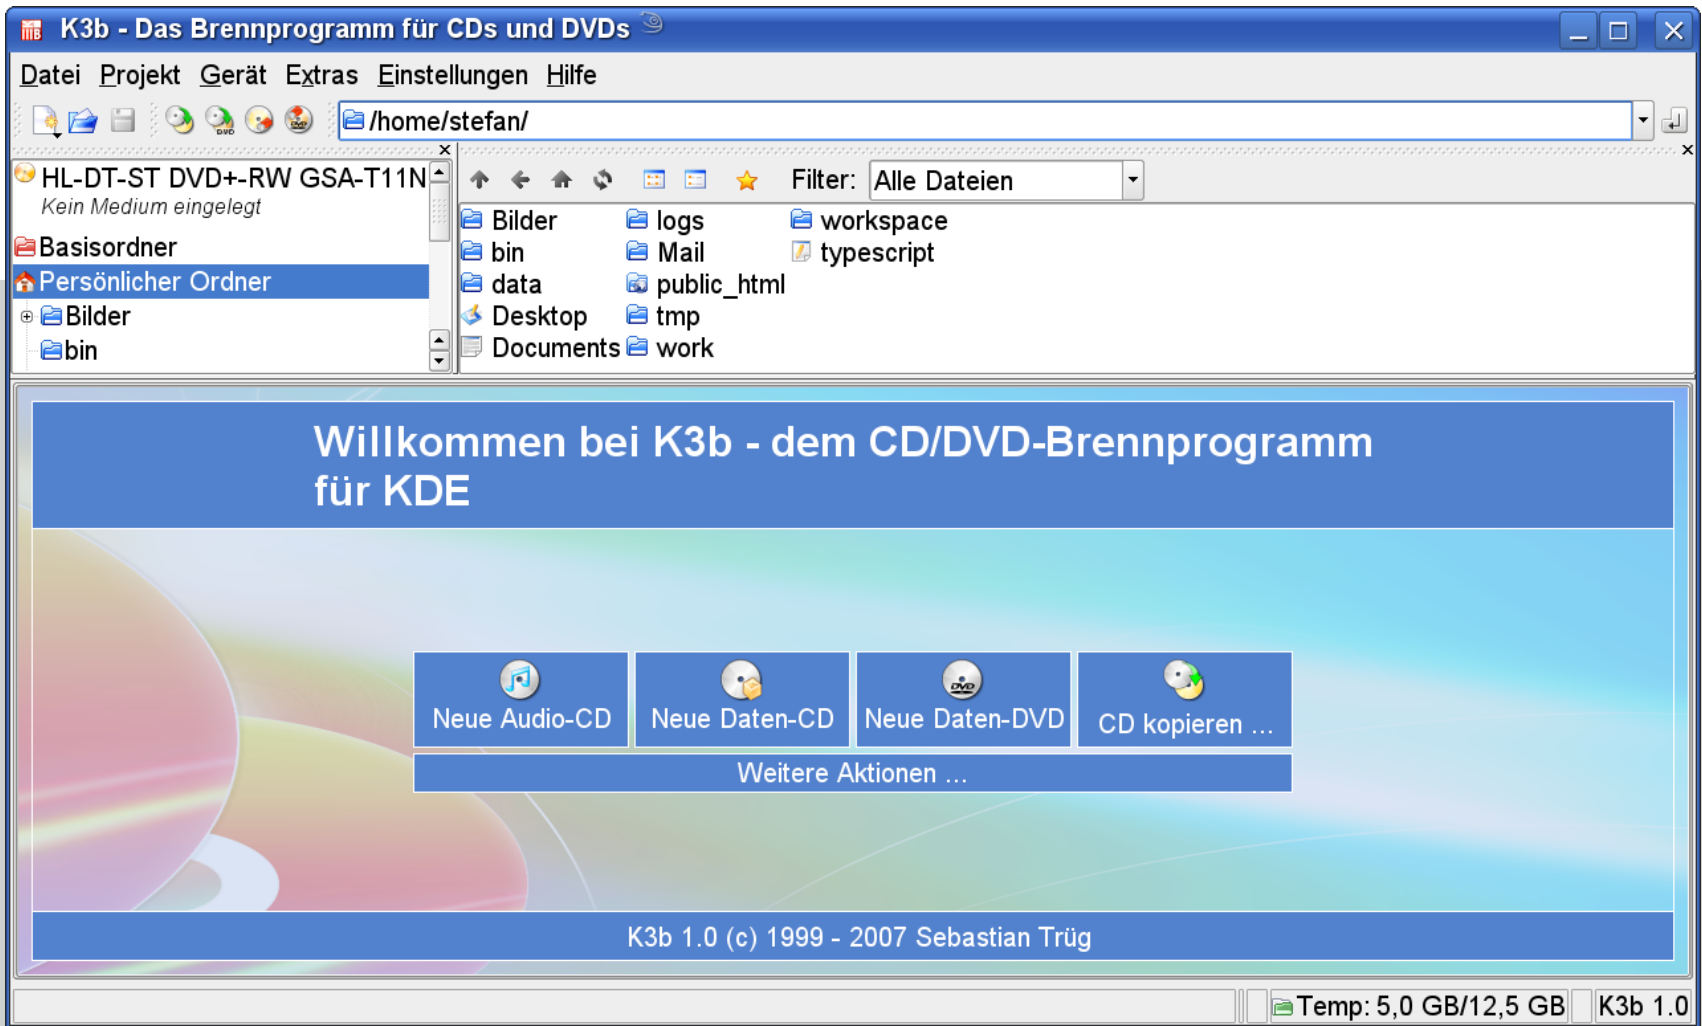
K3b - Das Brennprogramm für CDs und DVDs

Datei Projekt Gerät Extras Einstellungen Hilfe

/home/stefan/

HL-DT-ST DVD+-RW GSA-T11N
Kein Medium eingelegt
Basisordner
Persönlicher Ordner
Bilder
bin

Filter: Alle Dateien

Bilder
bin
data
Desktop
Documents
logs
Mail
public_html
tmp
work
workspace
typescript

Willkommen bei K3b - dem CD/DVD-Brennprogramm für KDE

Neue Audio-CD
Neue Daten-CD
Neue Daten-DVD
CD kopieren ...
Weitere Aktionen ...

K3b 1.0 (c) 1999 - 2007 Sebastian Trüg

Temp: 5,0 GB/12,5 GB
K3b 1.0